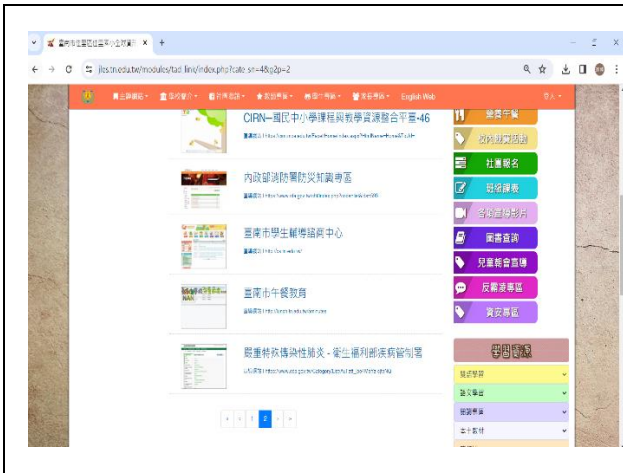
臺南市立國民小學 ×   +

jlss.tn.edu.tw/modules/tad_link/index.php?cate_sn=4&g2p=2

English Web

CIRN—國民中小學課程與教學資源整合平臺-46

內政部消防署防災知識專區

臺南市學生輔導諮商中心

臺南市午餐教育

嚴重特殊傳染性肺炎 - 衛生福利部疾病管制署

« ‹ 1 2 › »

營養午餐

社團報名

班級課表

圖書查詢

兒童朝會直播

反霸凌專區

資安專區

學習資源

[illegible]